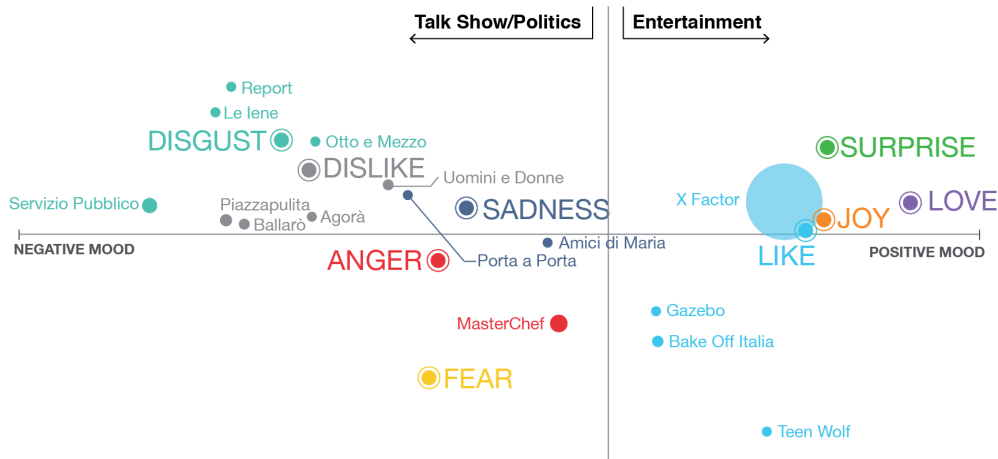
Talk Show/Politics

Entertainment

Report

Le Iene

DISGUST

Otto e Mezzo

DISLIKE

Uomini e Donne

SURPRISE

X Factor

LOVE

Servizio Pubblico

Piazzapulita

Ballarò

Agorà

SADNESS

JOY

NEGATIVE MOOD

Amici di Maria

LIKE

POSITIVE MOOD

ANGER

Porta a Porta

Gazebo

MasterChef

Bake Off Italia

FEAR

Teen Wolf